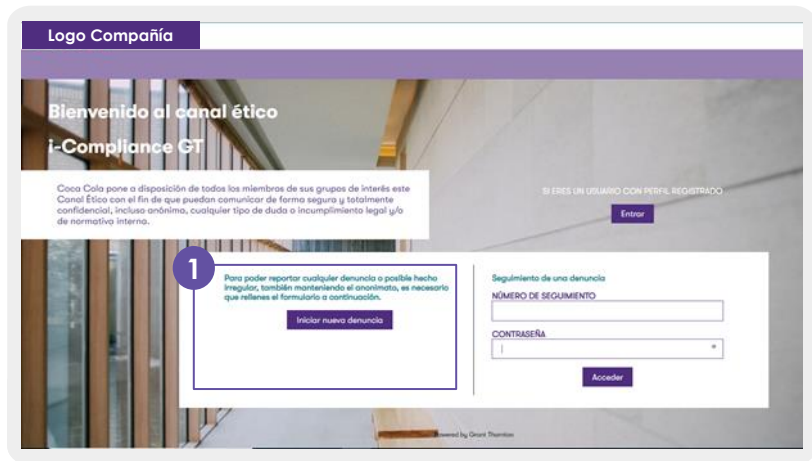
Logo Compañía

Bienvenido al canal ético

i-Compliance GT

Coca Cola pone a disposición de todos los miembros de sus grupos de interés este Canal Ético con el fin de que puedan comunicar de forma segura y totalmente confidencial, incluso anónima, cualquier tipo de duda o incumplimiento legal y/o de normativa interna.

SI ERES UN USUARIO CON PERFIL REGISTRADO

Entrar

1

Para poder reportar cualquier denuncia o posible hecho irregular, también manteniendo el anonimato, es necesario que rellenes el formulario a continuación.

Iniciar nueva denuncia

Seguimiento de una denuncia

NÚMERO DE SEGUIMIENTO

CONTRASEÑA

Acceder

Powered by Grant Thornton